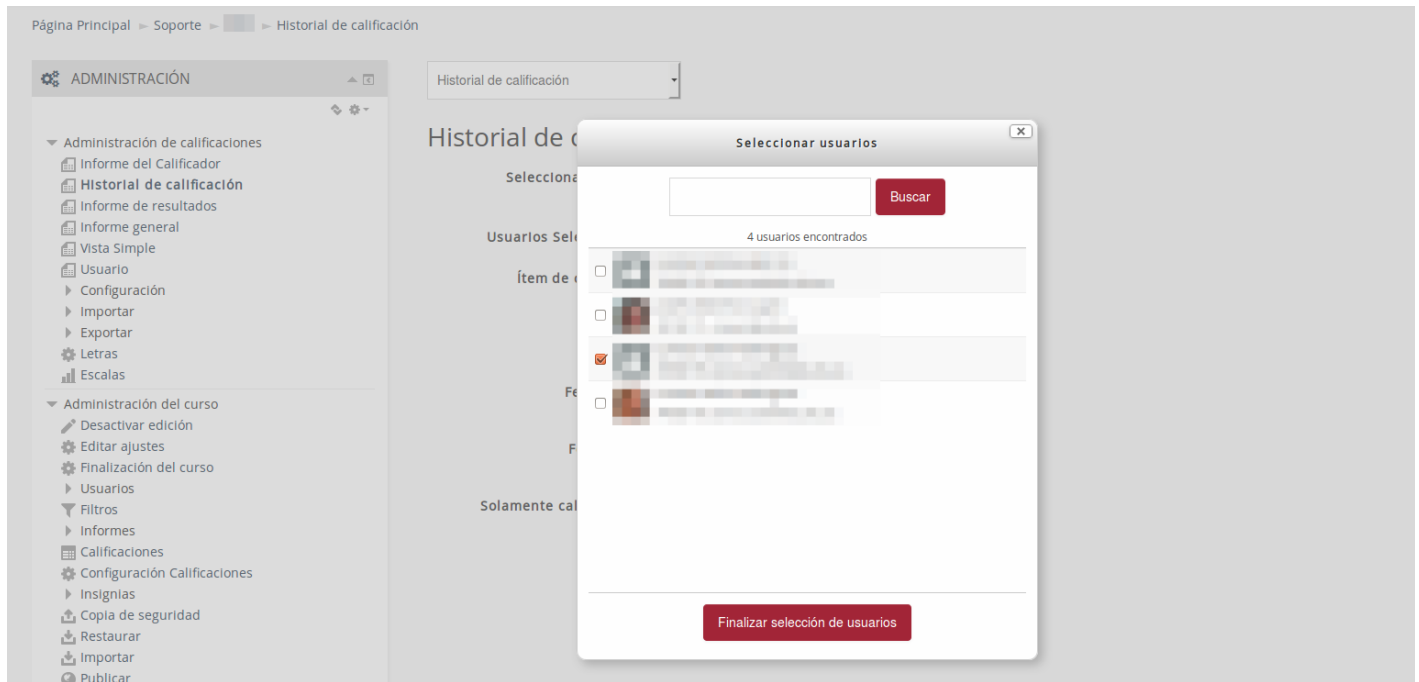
Página Principal ► Soporte ► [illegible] ► Historial de calificación

ADMINISTRACIÓN

Administración de calificaciones
Informe del Calificador
Historial de calificación
Informe de resultados
Informe general
Vista Simple
Usuario
Configuración
Importar
Exportar
Letras
Escalas
Administración del curso
Desactivar edición
Editar ajustes
Finalización del curso
Usuarios
Filtros
Informes
Calificaciones
Configuración Calificaciones
Insignias
Copia de seguridad
Restaurar
Importar
Publicar

Historial de calificación

Historial de c

Selecciona

Usuarios Sele

Ítem de c

Fe

F

Solamente cal

Seleccionar usuarios

Buscar

4 usuarios encontrados

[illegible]
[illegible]
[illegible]
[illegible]

Finalizar selección de usuarios